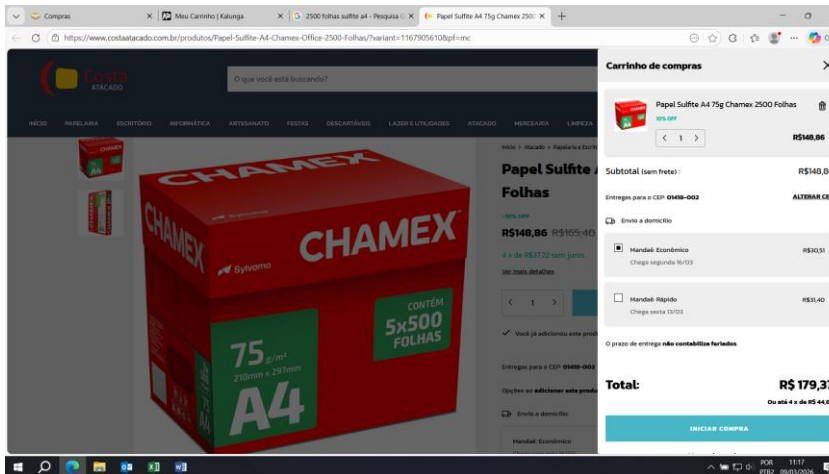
Compras
Meu Carrinho | Kalunga
2500 folhas sulfite a4 - Pesquisa
Papel Sulfite A4 75g Chamex 250

https://www.costaatacado.com.br/produtos/Papel-Sulfite-A4-Chamex-Office-2500-Folhas/?variant=1167905610&pf=mc

Costa ATACADO
O que você está buscando?

INÍCIO PAPELARIA ESCRITÓRIO INFORMÁTICA ARTESANATO FESTAS DESCARTÁVEIS LAZER E UTILIDADES ATACADO MERCEARIA LIMPEZA

CHAMEX
CHAMEX
Sylvamo
CONTÉM 5x500 FOLHAS
75 g/m²
210mm x 297mm
A4

Início > Atacado > Papelaria e Escrit
Papel Sulfite
Folhas
-10% OFF
R$148,86 R$165,40
4 x de R$37,22 sem juros
Ver mais detalhes
< 1 >
Você já adicionou este prod
Entregas para o CEP 01418-002
Opções ao adicionar este produ
Envio a domicílio
Mandaê Econômico

Carrinho de compras
Papel Sulfite A4 75g Chamex 2500 Folhas
10% OFF
< 1 >
R$148,86
Subtotal (sem frete) : R$148,8
Entregas para o CEP 01418-002 ALTERAR CE
Envio a domicílio
Mandaê Econômico R$30,51
Chega segunda 16/03
Mandaê Rápido R$31,40
Chega sexta 13/03
O prazo de entrega não contabiliza feriados
Total: R$ 179,3
Ou até 4 x de R$ 44,8
INICIAR COMPRA

POR PTB2 11:17 09/03/2026